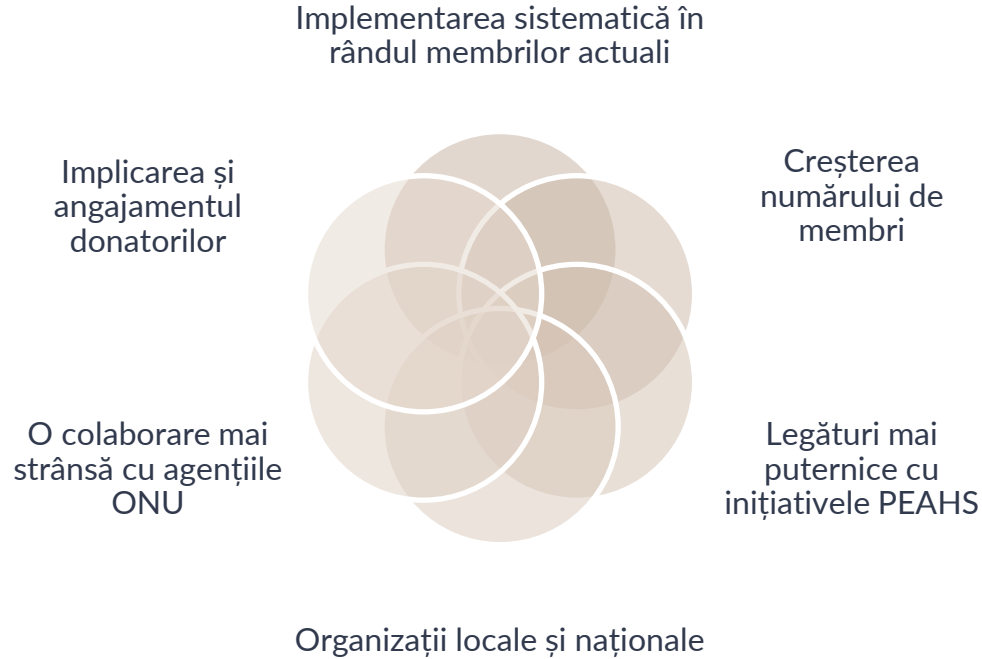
Implementarea sistematică în rândul membrilor actuali

Creșterea numărului de membri

Legături mai puternice cu inițiativele PEAHS

Organizații locale și naționale

O colaborare mai strânsă cu agențiile ONU

Implicarea și angajamentul donatorilor